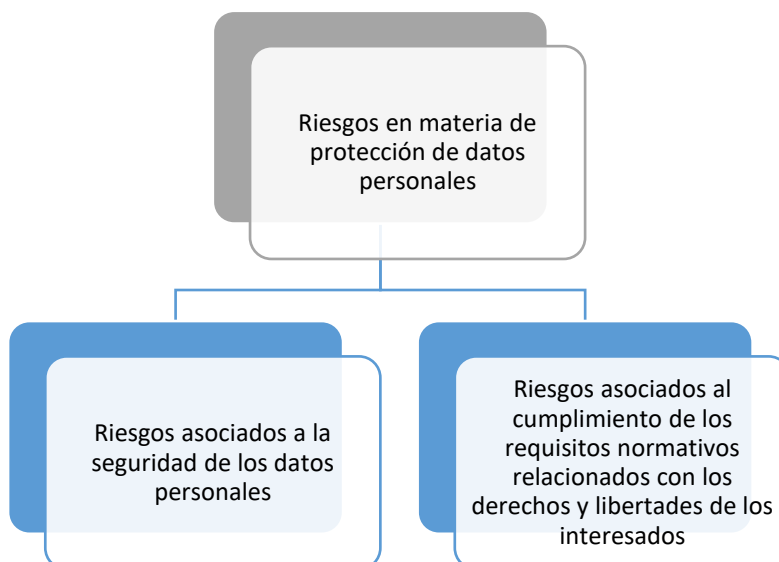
Riesgos en materia de protección de datos personales

Riesgos asociados a la seguridad de los datos personales

Riesgos asociados al cumplimiento de los requisitos normativos relacionados con los derechos y libertades de los interesados